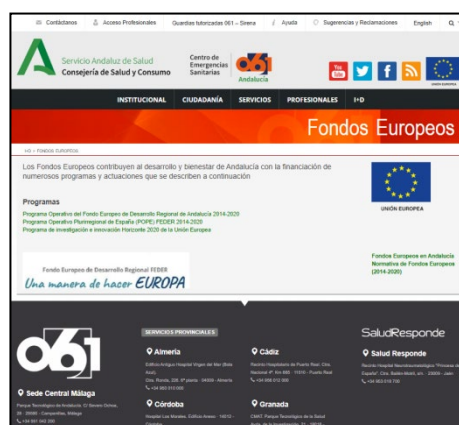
Contáctanos | Acceso Profesionales | Guardias tutorizadas 061 – Sirena | Ayuda | Sugerencias y Reclamaciones | English

Servicio Andaluz de Salud
Consejería de Salud y Consumo

Centro de Emergencias Sanitarias 061 Andalucía

UNIÓN EUROPEA

INSTITUCIONAL | CIUDADANÍA | SERVICIOS | PROFESIONALES | I+D

Fondos Europeos

I+D » Fondos Europeos

Los Fondos Europeos contribuyen al desarrollo y bienestar de Andalucía con la financiación de numerosos programas y actuaciones que se describen a continuación

UNIÓN EUROPEA

Programas
Programa Operativo del Fondo Europeo de Desarrollo Regional de Andalucía 2014-2020
Programa Operativo Plurirregional de España (POPE) FEDER 2014-2020
Programa de investigación e innovación Horizonte 2020 de la Unión Europea

Fondo Europeo de Desarrollo Regional FEDER
Una manera de hacer EUROPA

Fondos Europeos en Andalucía
Normativas de Fondos Europeos (2014-2020)

061

Sede Central Málaga
Parque Tecnológico de Andalucía. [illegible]

SERVICIOS PROVINCIALES

Almería
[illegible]

Cádiz
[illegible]

Córdoba
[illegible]

Granada
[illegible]

SaludResponde

Salud Responde
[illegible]